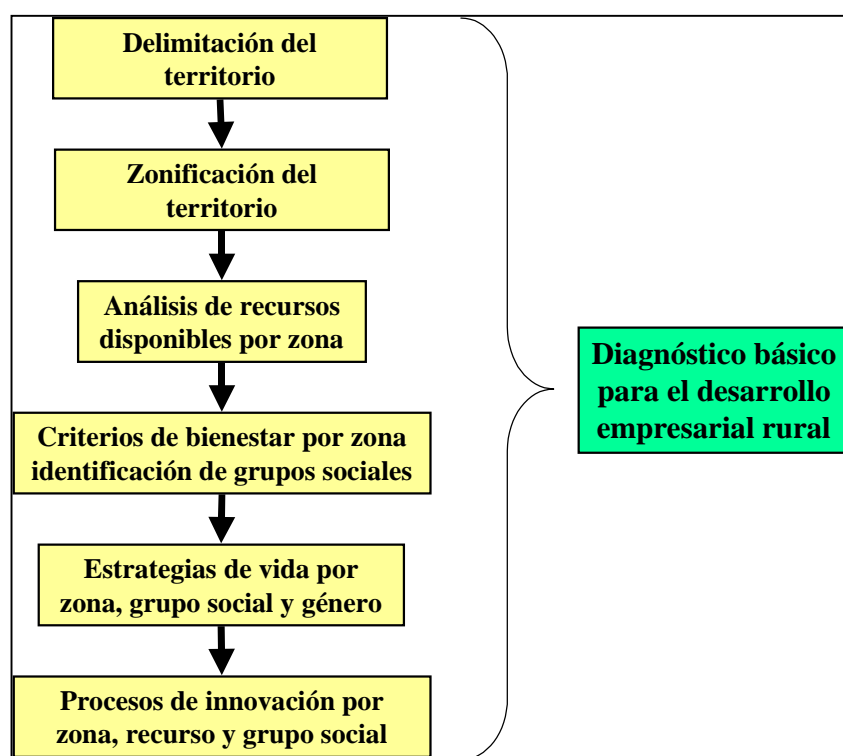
Delimitación del territorio

Zonificación del territorio

Análisis de recursos disponibles por zona

Criterios de bienestar por zona identificación de grupos sociales

Estrategias de vida por zona, grupo social y género

Procesos de innovación por zona, recurso y grupo social

Diagnóstico básico para el desarrollo empresarial rural